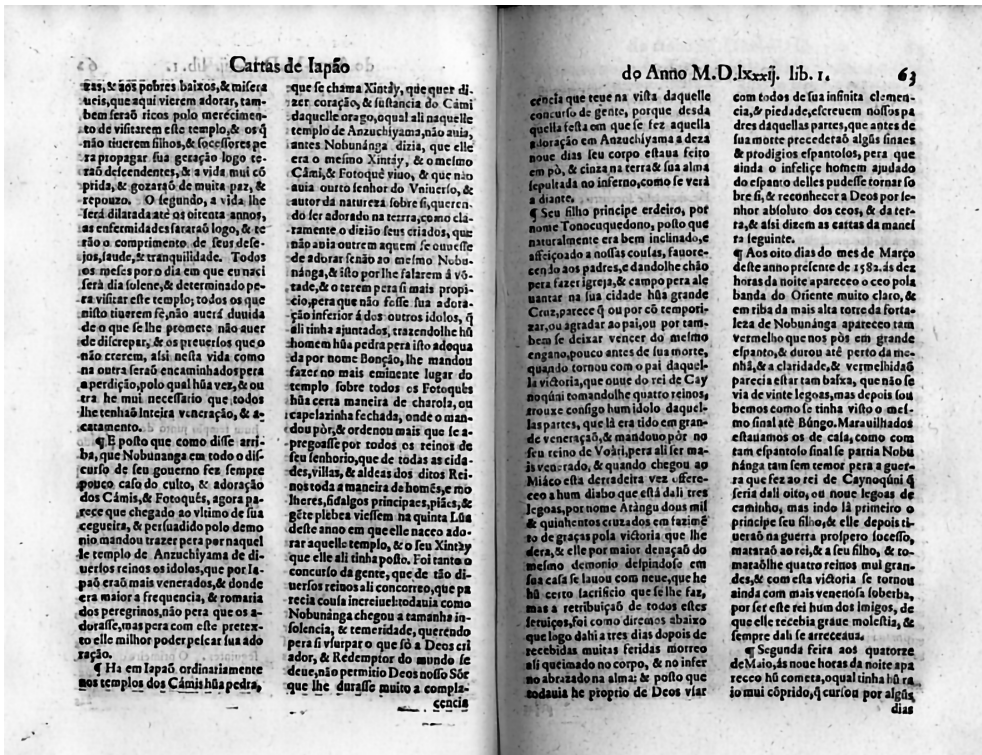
Cartas de Iapão

zas, & aos pobres baixos, & misera ueis, que aqui vierem adorar, também seraõ ricos polo merecimento de visitarem este templo, & os q não tiuerem filhos, & socessores pera propagar sua geração logo teraõ descendentes, & a vida mui cõprida, & gozaraõ de muita paz, & repouzo. O segundo, a vida lhe será dilatada atè os oitenta annos, as enfermidades sararaõ logo, & teraõ o comprimento de seus desejos, saude, & tranquilidade. Todos os meses por o dia em que eu naci será dia solene, & determinado pera visitar este templo; todos os que nisto tiuerem fé, não auerá duuida de o que se lhe promete não auer de discrepar, & os preuersos que o não creerem, assi nesta vida como na outra seraõ encaminhados pera a perdição, polo qual hũa vez, & outra he mui necessario que todos lhe tenhaõ inteira veneração, & acatamento.

¶ E posto que como disse arriba, que Nobunanga em todo o discurso de seu governo fez sempre pouco caso do culto, & adoração dos Cámis, & Fotoqués, agora parece que chegado ao vltimo de sua cegueira, & persuadido polo demonio mandou trazer pera por naquel le templo de Anzuchiyama de diuersos reinos os idolos, que por Iapaõ eraõ mais venerados, & donde era maior a frequencia, & romaria dos peregrinos, não pera que os adorasse, mas pera com este pretexto elle milhor poder pescar sua adoração.

¶ Ha em Iapaõ ordinariamente nos templos dos Cámis hũa pedra, que se chama Xintây, que quer dizer coração, & sustancia do Cámi daquelle orago, o qual ali naquelle templo de Anzuchiyama, não auia, antes Nobunánga dizia, que elle era o mesmo Xintây, & o mesmo Cámi, & Fotoquê viuo, & que não auia outro senhor do Vniuerso, & autor da natureza sobre si, querendo ser adorado na terra, como claramente o diziaõ seus criados, que não auia outrem aquem se ouuesse de adorar senão ao mesmo Nobunánga, & isto por lhe falarem à vontade, & o terem pera si mais propicio, pera que não fosse sua adoração inferior à dos outros idolos, q ali tinha ajuntados, trazendolhe hũ homem hũa pedra pera isto adequada por nome Bonção, lhe mandou fazer no mais eminente lugar do templo sobre todos os Fotoqués hũa certa maneira de charola, ou capelazinha fechada, onde o mandou pôr, & ordenou mais que se apregoasse por todos os reinos de seu senhorio, que de todas as cidades, villas, & aldeas dos ditos Reinos toda a maneira de homẽs, e no lheres, fidalgos principaes, piães, & gẽte plebea viessem na quinta Lũa deste anno em que elle naceo adorar aquelle templo, & o seu Xintây que elle ali tinha posto. Foi tanto o concurso da gente, que de tão diuersos reinos ali concorreo, que parecia cousa increiuel: todauia como Nobunánga chegou a tamanha insolencia, & temeridade, querendo pera si vsurpar o que sô a Deos criador, & Redemptor do mundo se deue, não permitio Deos nosso Sõr que lhe durasse muito a complacencia

do Anno M.D.lxxxij. lib. 1. 63

cencia que teue na vista daquelle concurso de gente, porque desda quella festa em que se fez aquella adoração em Anzuchiyama a deza noue dias seu corpo estaua feito em pò, & cinza na terra & sua alma sepultada no inferno, como se verá a diante.

¶ Seu filho principe erdeiro, por nome Tonocuquedono, posto que naturalmente era bem inclinado, e affeiçoado a nossas cousas, fauorecendo aos padres, e dandolhe chão pera fazer igreja, & campo pera aleuantar na sua cidade hũa grande Cruz, parece q̃ por cõ temporizar, ou agradar ao pai, ou por tambem se deixar vencer do mesmo engano, pouco antes de sua morte, quando tornou com o pai daquella victoria, que ouue do rei de Cay noqúni tomandolhe quatro reinos, trouxe consigo hum idolo daquellas partes, que lá era tido em grande veneração, & mandou o pôr no seu reino de Voári, pera ali ser mais venerado, & quando chegou ao Miáco esta derradeira vez offereceo a hum diabo que està dali tres legoas, por nome Arângu dous mil & quinhentos cruzados em fazimẽto de graças pola victoria que lhe dera, & elle por maior denação do mesmo demonio despindose em sua casa se lauou com neue, que he hũ certo sacrificio que se lhe faz, mas a retribuição de todos estes seruiços, foi como diremos abaixo que logo dahi a tres dias dopois de recebidas muitas feridas morreo ali queimado no corpo, & no infer no abrazado na alma: & posto que todauia he proprio de Deos viar com todos de sua infinita clemencia, & piedade, escreuem nossos padres daquellas partes, que antes de sua morte precederaõ alguns sinaes & prodigios espantolos, pera que ainda o infelice homem ajudado do espanto delles pudesse tornar sobre si, & reconhecer a Deos por senhor absoluto dos ceos, & da terra, & assi dizem as cartas da maneira seguinte.

¶ Aos oito dias do mes de Março deste anno presente de 1582. às dez horas da noite apareceo o ceo pola banda do Oriente muito claro, & em riba da mais alta torre da fortaleza de Nobunánga apareceo tam vermelho que nos pôs em grande espanto, & durou atè perto da menhã, & a claridade, & vermelhidaõ parecia estar tam baixa, que não se via de vinte legoas, mas depois soubemos como se tinha visto o mesmo final atè Búngo. Marauilhados estauamos os de casa, como com tam espantolo final se partia Nobunánga tam sem temor pera a guerra que fez ao rei de Caynoqúni q̃ seria dali oito, ou noue legoas de caminho, mas indo lá primeiro o principe seu filho, & elle depois tiueraõ na guerra prospero socesso, mataraõ ao rei, & a seu filho, & tomaraõlhe quatro reinos mui grandes, & com esta victoria se tornou ainda com mais venenosa soberba, por ser este rei hum dos Imigos, de que elle recebia graue molestia, & sempre dalí se arreceaua.

¶ Segunda feira aos quatorze de Maio, às noue horas da noite apareceo hũ cometa, o qual tinha hũ raio mui cõprido, q̃ cursou por alguns dias